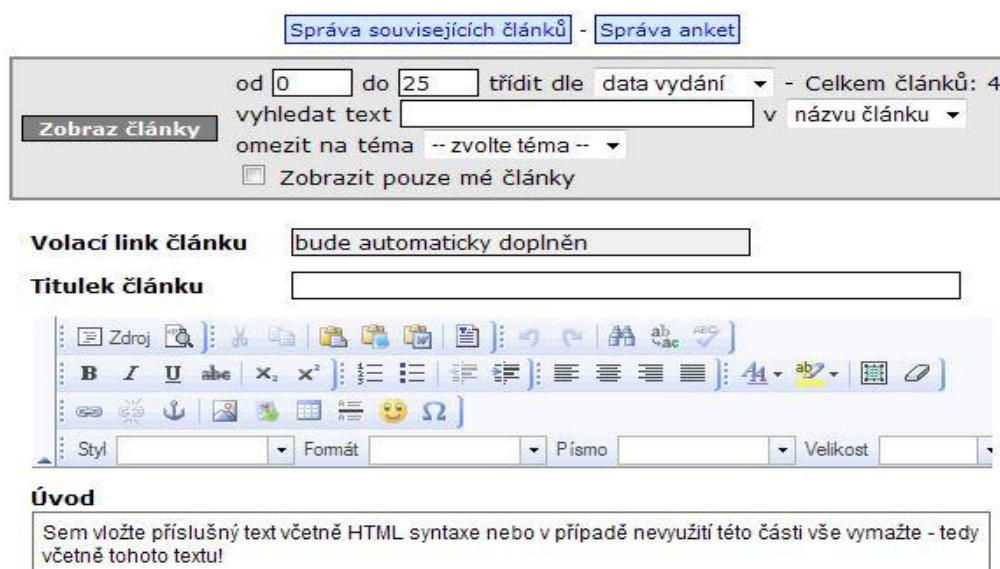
Správa souvisejících článků - Správa anket

Zobraz články

od 0 do 25 třídit dle data vydání - Celkem článků: 4
vyhledat text v názvu článku
omezit na téma -- zvolte téma --
Zobrazit pouze mé články

Volací link článku bude automaticky doplněn

Titulek článku

Zdroj

B I U abc $x_2$ $x^2$

Styl Formát Písmo Velikost

Úvod

Sem vložte příslušný text včetně HTML syntaxe nebo v případě nevyužití této části vše vymažte - tedy včetně tohoto textu!